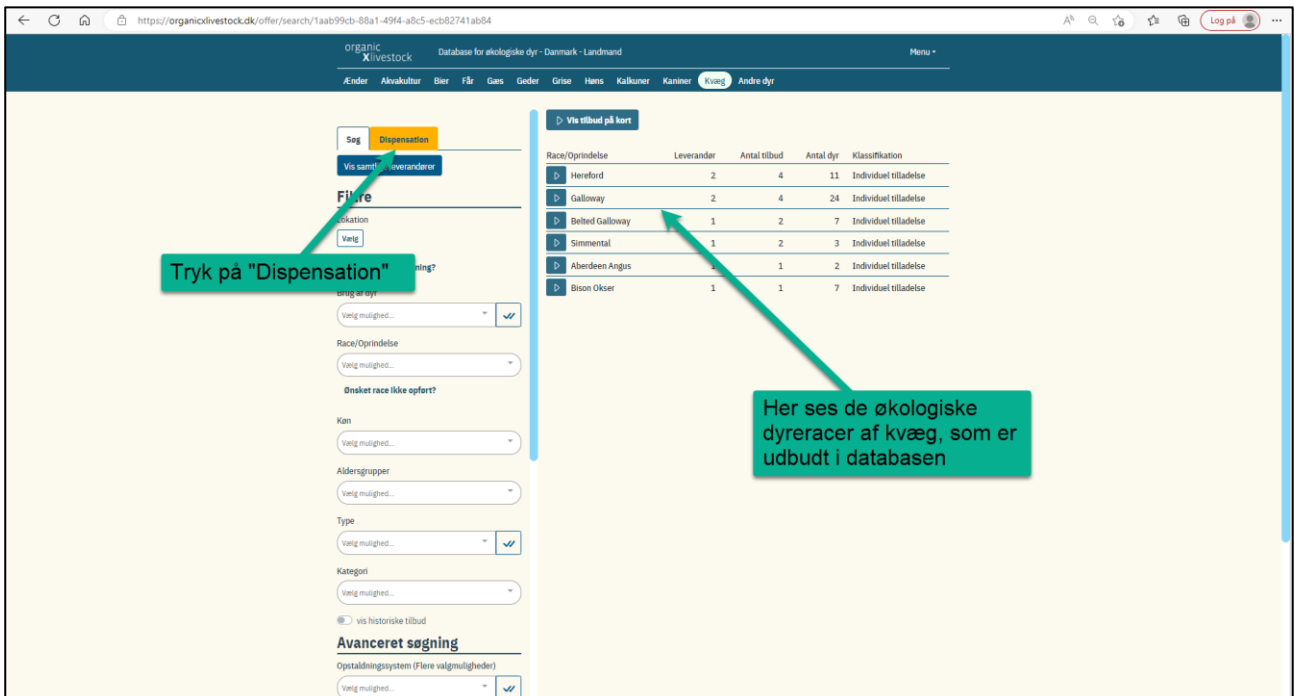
https://organicxlivestock.dk/offer/search/1aab99cb-88a1-49f4-a8c5-ecb82741ab84

Log på

organic Xlivestock

Database for økologiske dyr - Danmark - Landmand

Menu

Ænder Akvakultur Bier Får Gæs Geder Grise Høns Kalkuner Kaniner Kvæg Andre dyr

Søg Dispensation

Vis samtl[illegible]everandører

Fi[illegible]re

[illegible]okation

Vælg

Tryk på "Dispensation"

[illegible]ning?

Brug af dyr

Vælg mulighed...

Race/Oprindelse

Vælg mulighed...

Ønsket race ikke opført?

Køn

Vælg mulighed...

Aldersgrupper

Vælg mulighed...

Type

Vælg mulighed...

Kategori

Vælg mulighed...

vis historiske tilbud

Avanceret søgning

Opstaldningssystem (Flere valgmuligheder)

Vælg mulighed...

Vis tilbud på kort

| Race/Oprindelse | Leverandør | Antal tilbud | Antal dyr | Klassifikation |
|---|---|---|---|---|
| Hereford | 2 | 4 | 11 | Individuel tilladelse |
| Galloway | 2 | 4 | 24 | Individuel tilladelse |
| Belted Galloway | 1 | 2 | 7 | Individuel tilladelse |
| Simmental | 1 | 2 | 3 | Individuel tilladelse |
| Aberdeen Angus | 1 | 1 | 2 | Individuel tilladelse |
| Bison Okser | 1 | 1 | 7 | Individuel tilladelse |

Her ses de økologiske dyreracer af kvæg, som er udbudt i databasen